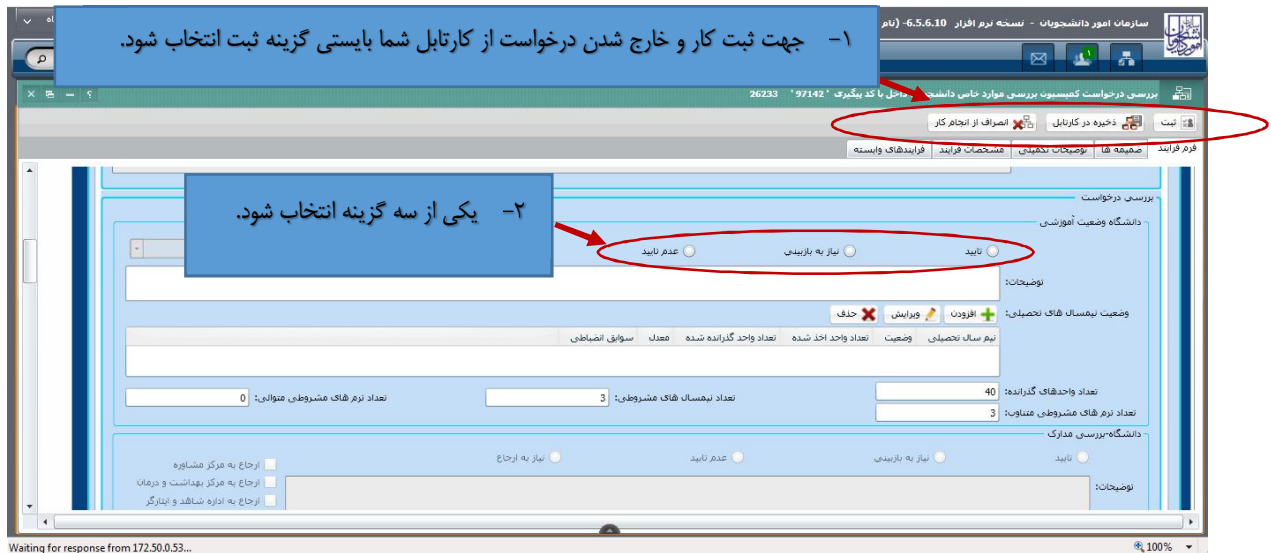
سازمان امور دانشجویان - نسخه نرم افزار 6.5.6.10- (نام

۱- جهت ثبت کار و خارج شدن درخواست از کارتابل شما بایستی گزینه ثبت انتخاب شود.

بررسی درخواست کمیسیون بررسی موارد خاص دانشجو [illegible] داخل با کد پیگیری " 97142 " 26233

ثبت | ذخیره در کارتابل | انصراف از انجام کار

فرم فرایند | ضمیمه ها | توضیحات تکمیلی | مشخصات فرایند | فرایندهای وابسته

بررسی درخواست

۲- یکی از سه گزینه انتخاب شود.

دانشگاه وضعیت آموزشی

تایید | نیاز به بازبینی | عدم تایید

توضیحات:

وضعیت نیمسال های تحصیلی: افزودن | ویرایش | حذف

| نیم سال تحصیلی | وضعیت | تعداد واحد اخذ شده | تعداد واحد گذرانده شده | معدل | سوابق انضباطی |
|---|---|---|---|---|---|

تعداد واحدهای گذرانده: 40
تعداد نیمسال های مشروطی: 3
تعداد ترم های مشروطی متوالی: 0
تعداد ترم های مشروطی متناوب: 3

دانشگاه-بررسی مدارک

تایید | نیاز به بازبینی | عدم تایید | نیاز به ارجاع

ارجاع به مرکز مشاوره
ارجاع به مرکز بهداشت و درمان
ارجاع به اداره شاهد و ایثارگر

توضیحات:

Waiting for response from 172.50.0.53...
100%